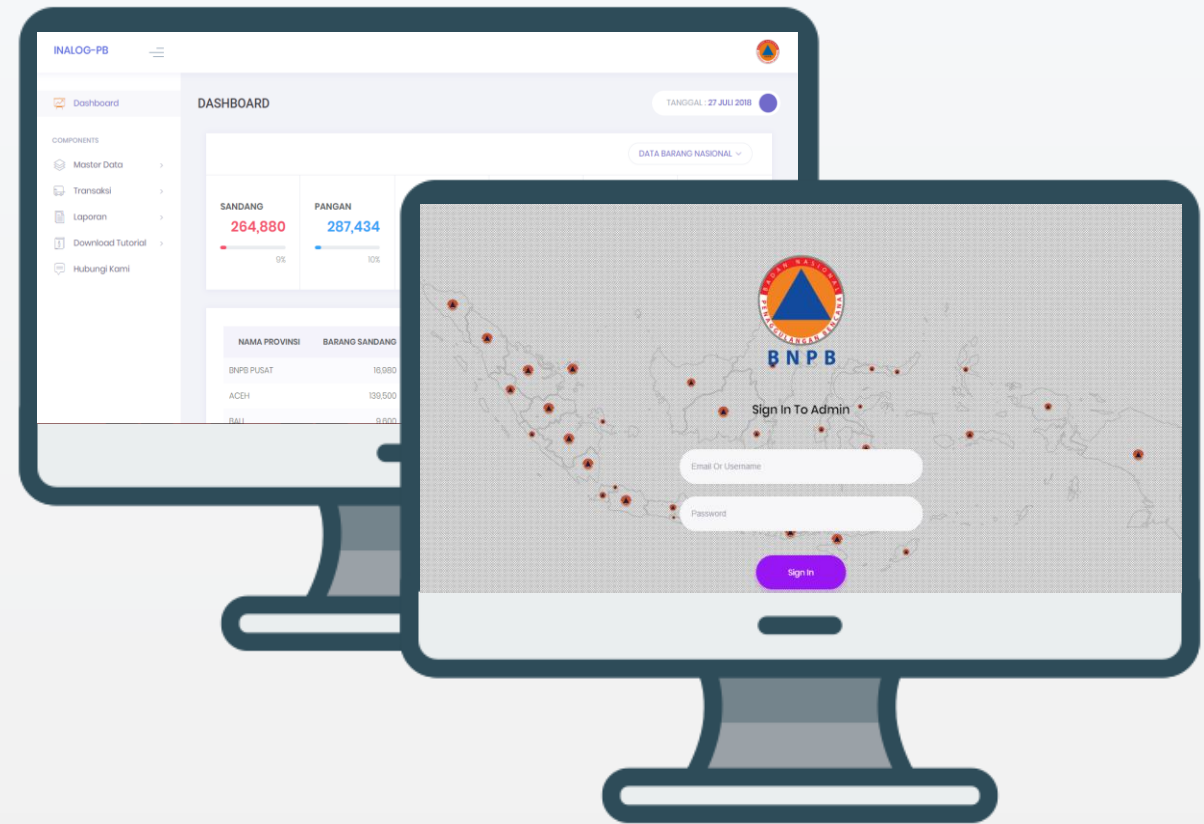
INALOG-PB

Dashboard

COMPONENTS

Master Data

Transaksi

Laporan

Download Tutorial

Hubungi Kami

DASHBOARD

TANGGAL : 27 JULI 2018

DATA BARANG NASIONAL

SANDANG
264,880
9%

PANGAN
287,434
10%

| NAMA PROVINSI | BARANG SANDANG |
|---|---|
| BNPB PUSAT | 18,980 |
| ACEH | 139,500 |
| BALI | 9,600 |

BADAN NASIONAL PENANGGULANGAN BENCANA

BNPB

Sign In To Admin

Email Or Username

Password

Sign In